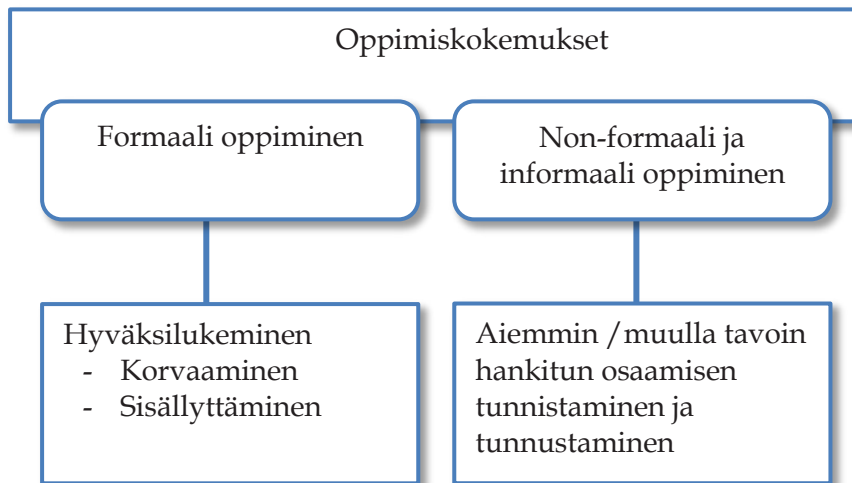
Oppimiskokemukset

Formaali oppiminen

Non-formaali ja informaali oppiminen

Hyväksilukeminen
- Korvaaminen
- Sisällyttäminen

Aiemmin / muulla tavoin hankitun osaamisen tunnistaminen ja tunnustaminen